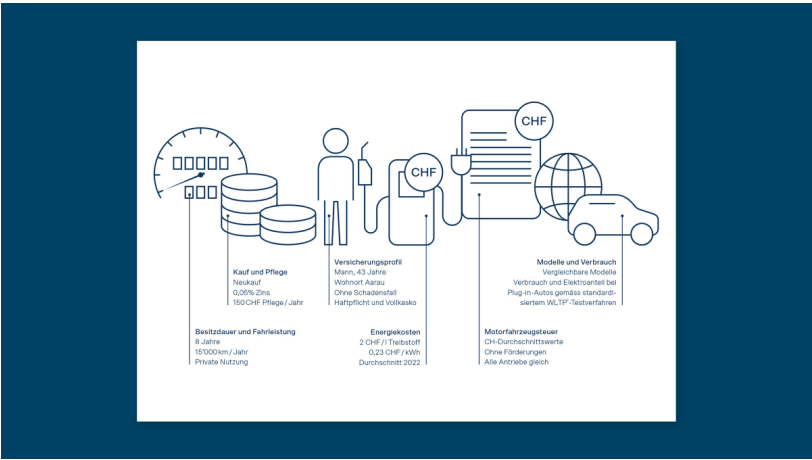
CHF

CHF

Kauf und Pflege
Neukauf
0,05% Zins
150 CHF Pflege / Jahr

Versicherungsprofil
Mann, 43 Jahre
Wohnort Aarau
Ohne Schadensfall
Haftpflicht und Vollkasko

Modelle und Verbrauch
Vergleichbare Modelle
Verbrauch und Elektroanteil bei
Plug-in-Autos gemäss standardisiertem WLTP*-Testverfahren

Besitzdauer und Fahrleistung
8 Jahre
15'000 km / Jahr
Private Nutzung

Energiekosten
2 CHF / l Treibstoff
0,23 CHF / kWh
Durchschnitt 2022

Motorfahrzeugsteuer
CH-Durchschnittswerte
Ohne Förderungen
Alle Antriebe gleich